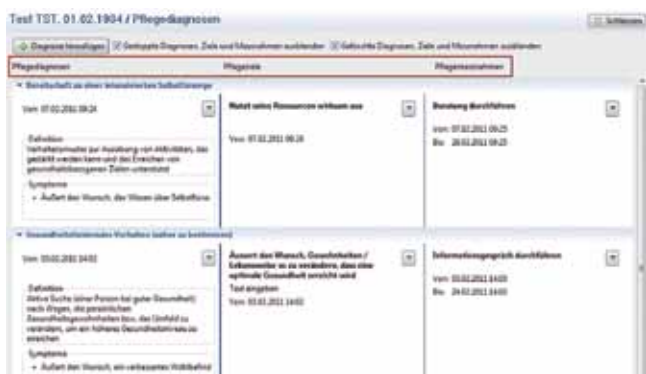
Test TST, 01.02.1904 / Pflegediagnosen

Schließen

Diagnose hinzufügen
Gestoppte Diagnosen, Ziele und Massnahmen ausblenden
Gelöschte Diagnosen, Ziele und Massnahmen ausblenden

| Pflegediagnosen | Pflegeziele | Pflegemassnahmen |
|---|---|---|

Bereitschaft zu einer verbesserten Selbstfürsorge

Von: 07.02.2011 09:24

Definition
Verhaltensmuster zur Ausübung von Aktivitäten, das gestärkt werden kann und das Erreichen von gesundheitsbezogenen Zielen unterstützt

Symptome
• Äußert den Wunsch, das Wissen über Selbstfürs

Nutzt seine Ressourcen wirksam aus

Von: 07.02.2011 09:24

Beratung durchführen

Von: 07.02.2011 09:25
Bis: 28.02.2011 09:25

Gesundheitsförderndes Verhalten (näher zu bestimmen)

Von: 03.02.2011 14:02

Definition
Aktive Suche (einer Person bei guter Gesundheit) nach Wegen, die persönlichen Gesundheitsgewohnheiten bzw. das Umfeld zu verändern, um ein höheres Gesundheitsniveau zu erreichen

Symptome
• Äußert den Wunsch, ein verbessertes Wohlbefind

Äussert den Wunsch, Gewohnheiten / Lebensmuster so zu verändern, dass eine optimale Gesundheit erreicht wird

Text eingeben

Von: 03.02.2011 14:02

Informationsgespräch durchführen

Von: 03.02.2011 14:03
Bis: 24.02.2011 14:03